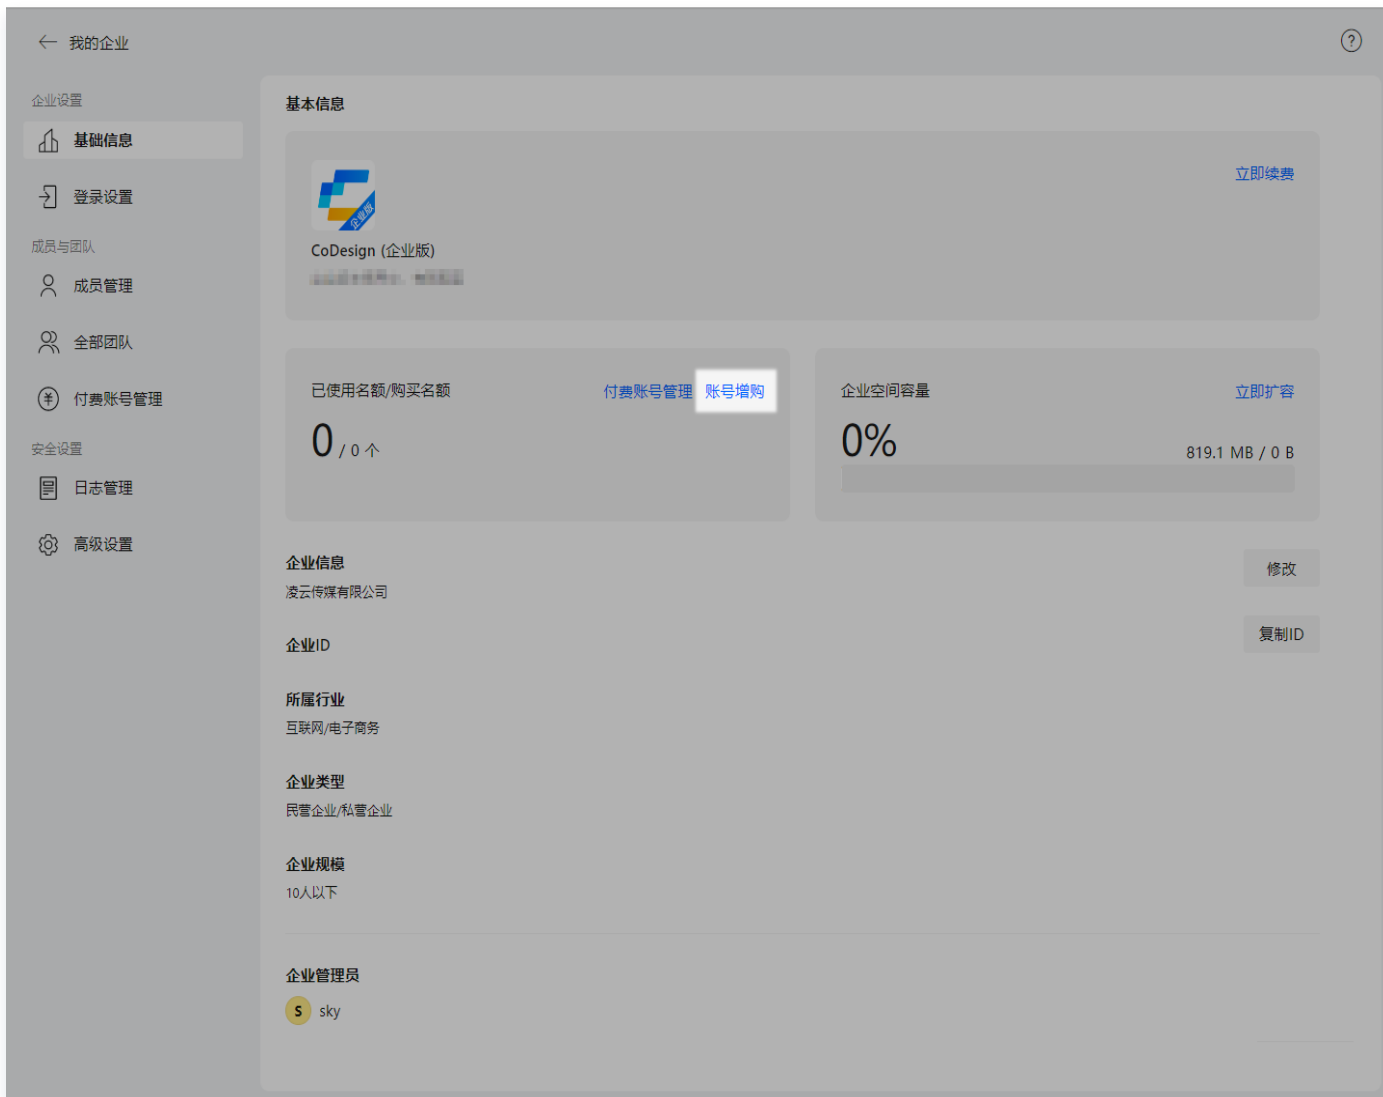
← 我的企业

?

企业设置

基础信息

登录设置

成员与团队

成员管理

全部团队

付费账号管理

安全设置

日志管理

高级设置

基本信息

企业版

CoDesign (企业版)

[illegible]

立即续费

已使用名额/购买名额

付费账号管理 账号增购

0 / 0 个

企业空间容量

立即扩容

0%

819.1 MB / 0 B

企业信息

凌云传媒有限公司

修改

企业ID

复制ID

所属行业

互联网/电子商务

企业类型

民营企业/私营企业

企业规模

10人以下

企业管理员

S sky